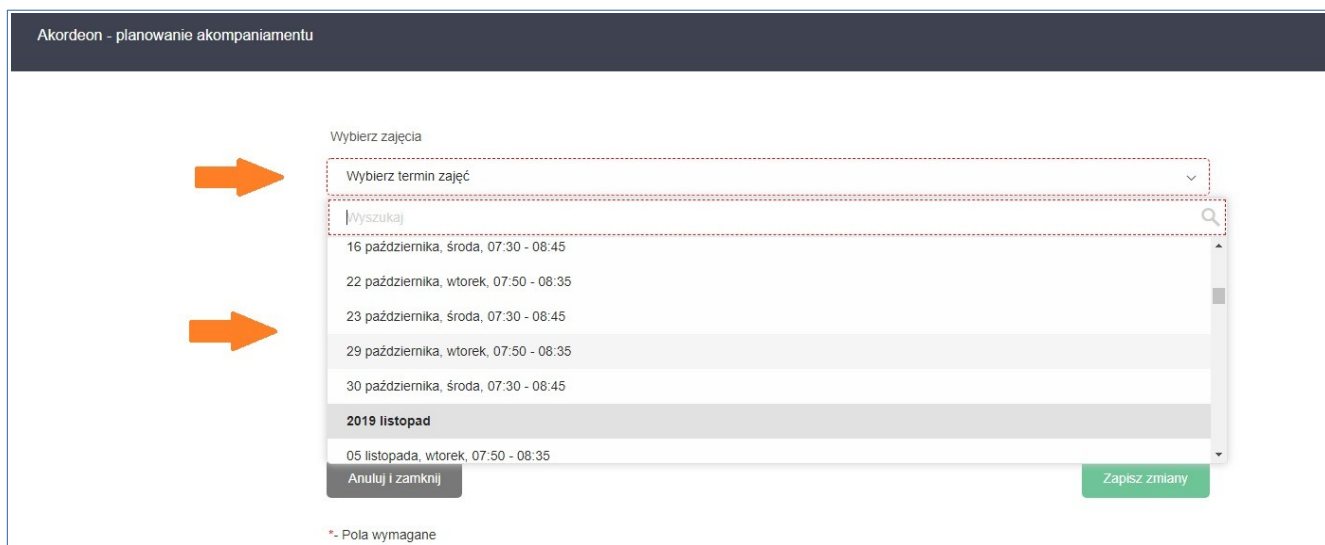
Akordeon - planowanie akompaniamentu

Wybierz zajęcia

Wybierz termin zajęć

Wyszukaj

16 października, środa, 07:30 - 08:45

22 października, wtorek, 07:50 - 08:35

23 października, środa, 07:30 - 08:45

29 października, wtorek, 07:50 - 08:35

30 października, środa, 07:30 - 08:45

2019 listopad

05 listopada, wtorek, 07:50 - 08:35

Anuluj i zamknij

Zapisz zmiany

*- Pola wymagane